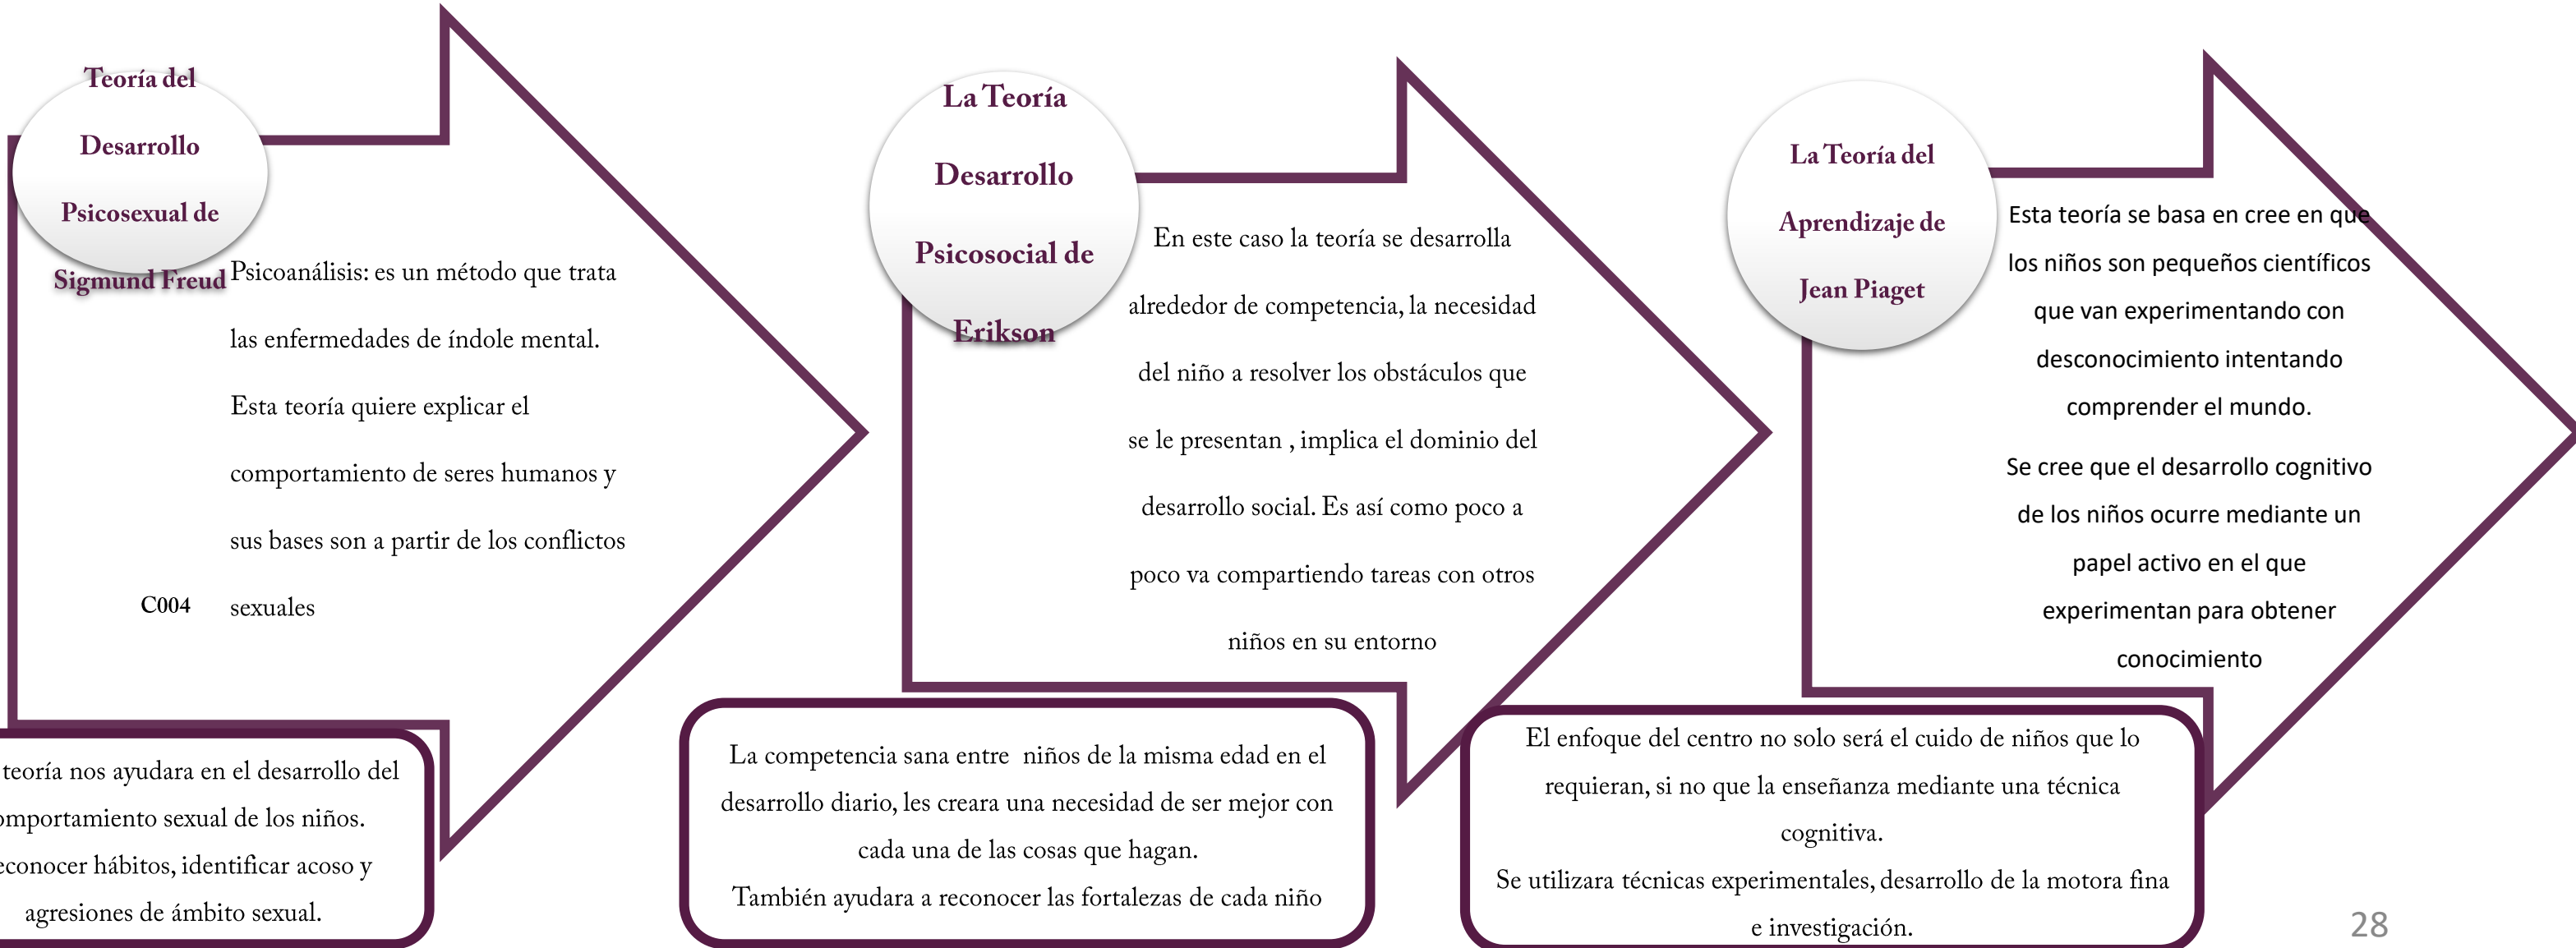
Teoría del

Desarrollo

Psicosexual de

Sigmund Freud

Psicoanálisis: es un método que trata las enfermedades de índole mental.

Esta teoría quiere explicar el comportamiento de seres humanos y sus bases son a partir de los conflictos sexuales

C004

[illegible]teoría nos ayudara en el desarrollo del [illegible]mportamiento sexual de los niños. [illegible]econocer hábitos, identificar acoso y agresiones de ámbito sexual.

La Teoría

Desarrollo

Psicosocial de

Erikson

En este caso la teoría se desarrolla alrededor de competencia, la necesidad del niño a resolver los obstáculos que se le presentan , implica el dominio del desarrollo social. Es así como poco a poco va compartiendo tareas con otros niños en su entorno

La competencia sana entre niños de la misma edad en el desarrollo diario, les creara una necesidad de ser mejor con cada una de las cosas que hagan.
También ayudara a reconocer las fortalezas de cada niño

La Teoría del

Aprendizaje de

Jean Piaget

Esta teoría se basa en cree en que los niños son pequeños científicos que van experimentando con desconocimiento intentando comprender el mundo.

Se cree que el desarrollo cognitivo de los niños ocurre mediante un papel activo en el que experimentan para obtener conocimiento

El enfoque del centro no solo será el cuido de niños que lo requieran, si no que la enseñanza mediante una técnica cognitiva.
Se utilizara técnicas experimentales, desarrollo de la motora fina e investigación.

28